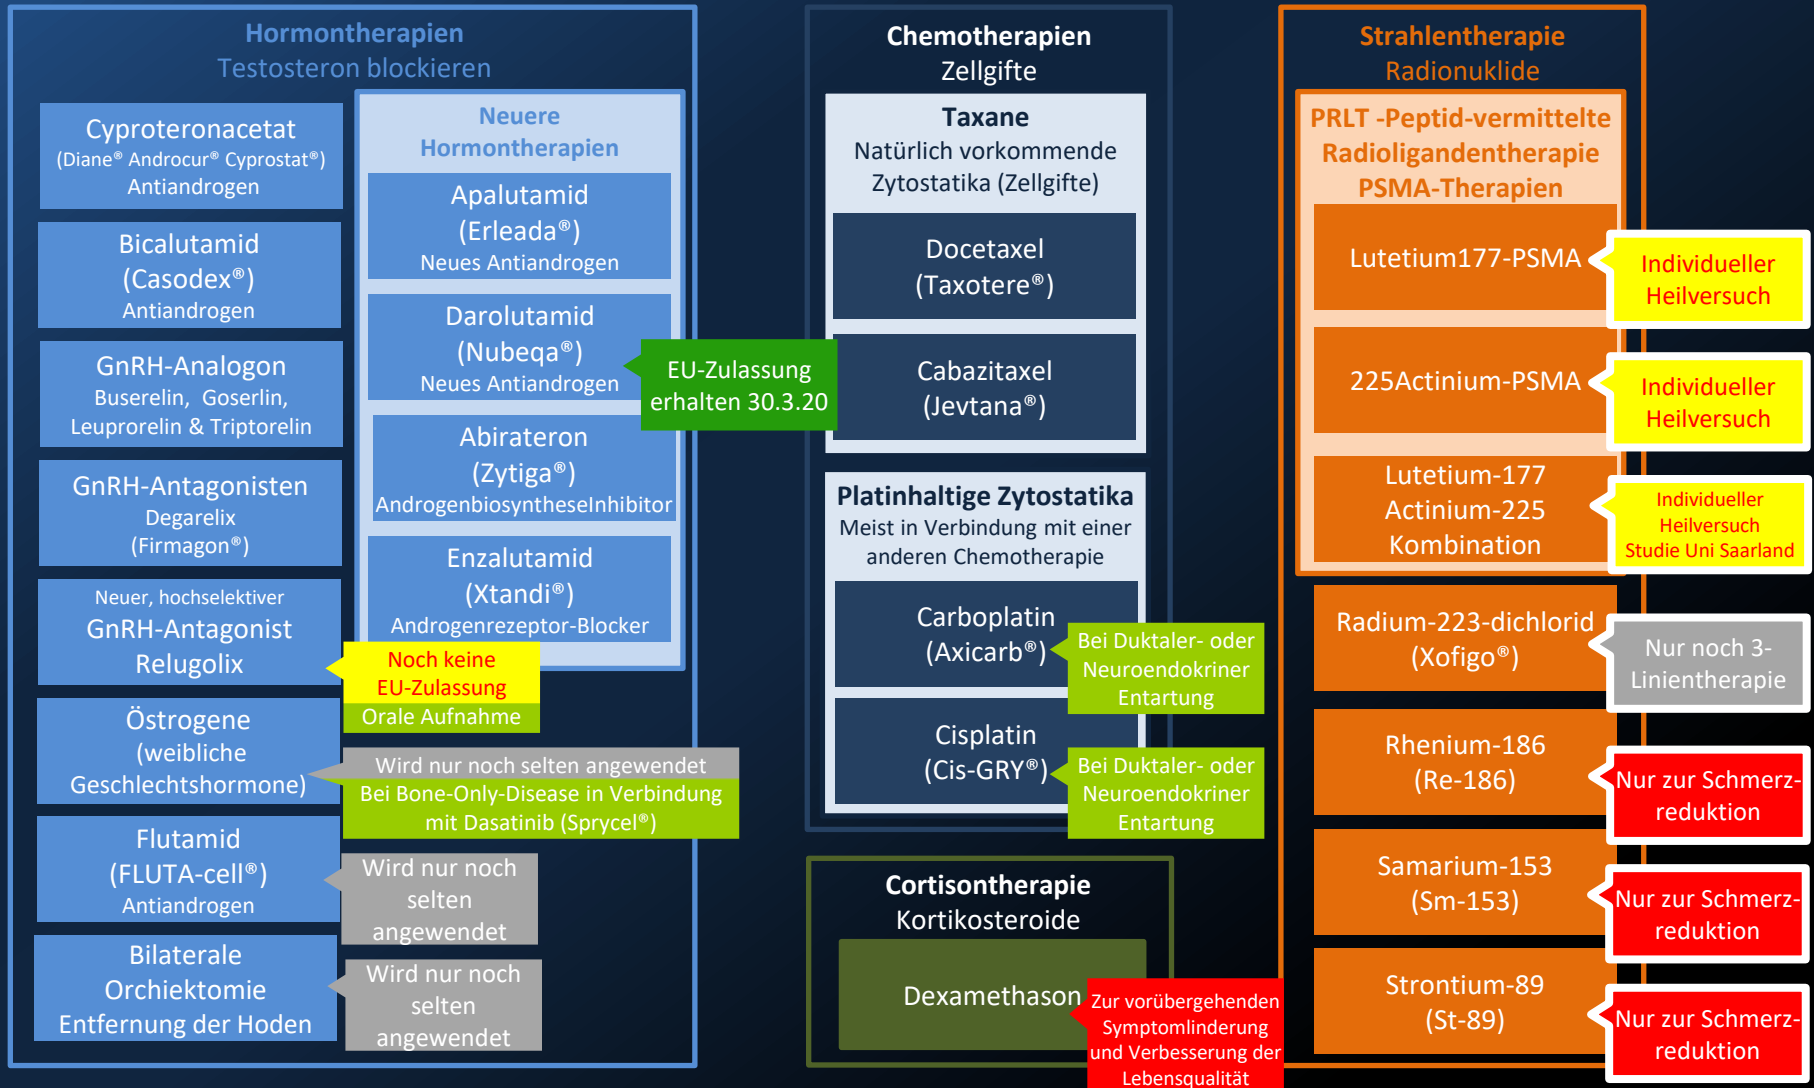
Hormontherapien
Testosteron blockieren

Cyproteronacetat
(Diane® Androcur® Cyprostat®)
Antiandrogen

Bicalutamid
(Casodex®)
Antiandrogen

GnRH-Analogon
Buserelin, Goserlin,
Leuprorelin & Triptorelin

GnRH-Antagonisten
Degarelix
(Firmagon®)

Neuer, hochselektiver
GnRH-Antagonist
Relugolix

Noch keine
EU-Zulassung
Orale Aufnahme

Östrogene
(weibliche
Geschlechtshormone)

Wird nur noch selten angewendet
Bei Bone-Only-Disease in Verbindung mit Dasatinib (Sprycel®)

Flutamid
(FLUTA-cell®)
Antiandrogen

Wird nur noch selten angewendet

Bilaterale
Orchiektomie
Entfernung der Hoden

Wird nur noch selten angewendet

Neuere
Hormontherapien

Apalutamid
(Erleada®)
Neues Antiandrogen

Darolutamid
(Nubeqa®)
Neues Antiandrogen

EU-Zulassung
erhalten 30.3.20

Abirateron
(Zytiga®)
AndrogenbiosyntheseInhibitor

Enzalutamid
(Xtandi®)
Androgenrezeptor-Blocker

Chemotherapien
Zellgifte

Taxane
Natürlich vorkommende
Zytostatika (Zellgifte)

Docetaxel
(Taxotere®)

Cabazitaxel
(Jevtana®)

Platinhaltige Zytostatika
Meist in Verbindung mit einer anderen Chemotherapie

Carboplatin
(Axicarb®)

Bei Duktaler- oder Neuroendokriner Entartung

Cisplatin
(Cis-GRY®)

Bei Duktaler- oder Neuroendokriner Entartung

Cortisontherapie
Kortikosteroide

Dexamethason

Zur vorübergehenden Symptomlinderung und Verbesserung der Lebensqualität

Strahlentherapie
Radionuklide

PRLT -Peptid-vermittelte
Radioligandentherapie
PSMA-Therapien

Lutetium177-PSMA

Individueller
Heilversuch

225Actinium-PSMA

Individueller
Heilversuch

Lutetium-177
Actinium-225
Kombination

Individueller
Heilversuch
Studie Uni Saarland

Radium-223-dichlorid
(Xofigo®)

Nur noch 3-Linientherapie

Rhenium-186
(Re-186)

Nur zur Schmerzreduktion

Samarium-153
(Sm-153)

Nur zur Schmerzreduktion

Strontium-89
(St-89)

Nur zur Schmerzreduktion